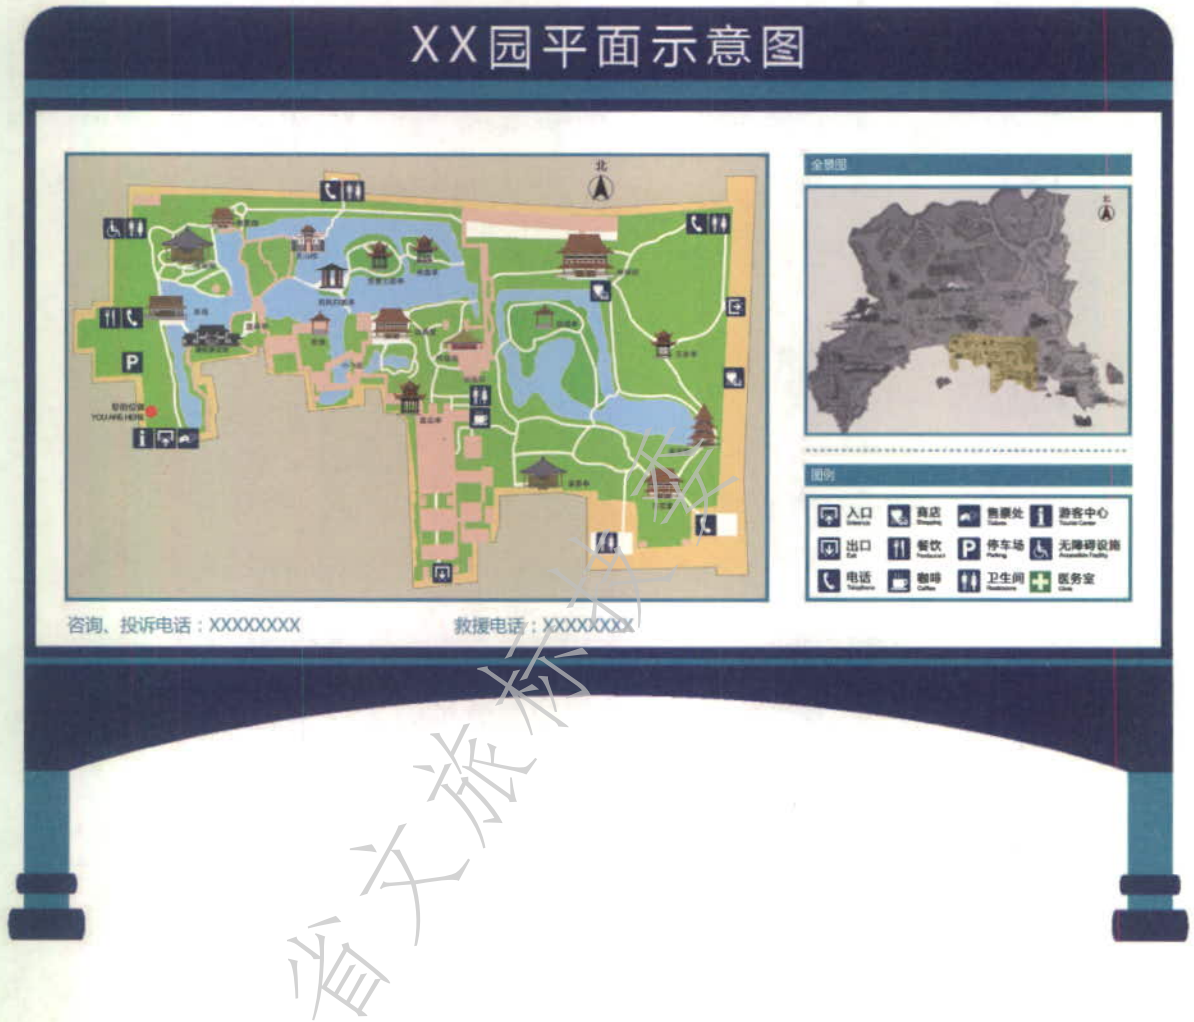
XX园平面示意图

北

您的位置
YOU ARE HERE

全景图

北

图例

| 入口 Entrance | 商店 Shopping | 售票处 Tickets | 游客中心 Tourist Center |
|---|---|---|---|
| 出口 Exit | 餐饮 Restaurant | 停车场 Parking | 无障碍设施 Accessible Facility |
| 电话 Telephone | 咖啡 Coffee | 卫生间 Restroom | 医务室 Clinic |

咨询、投诉电话：XXXXXXXX

救援电话：XXXXXXXX

省文旅标准